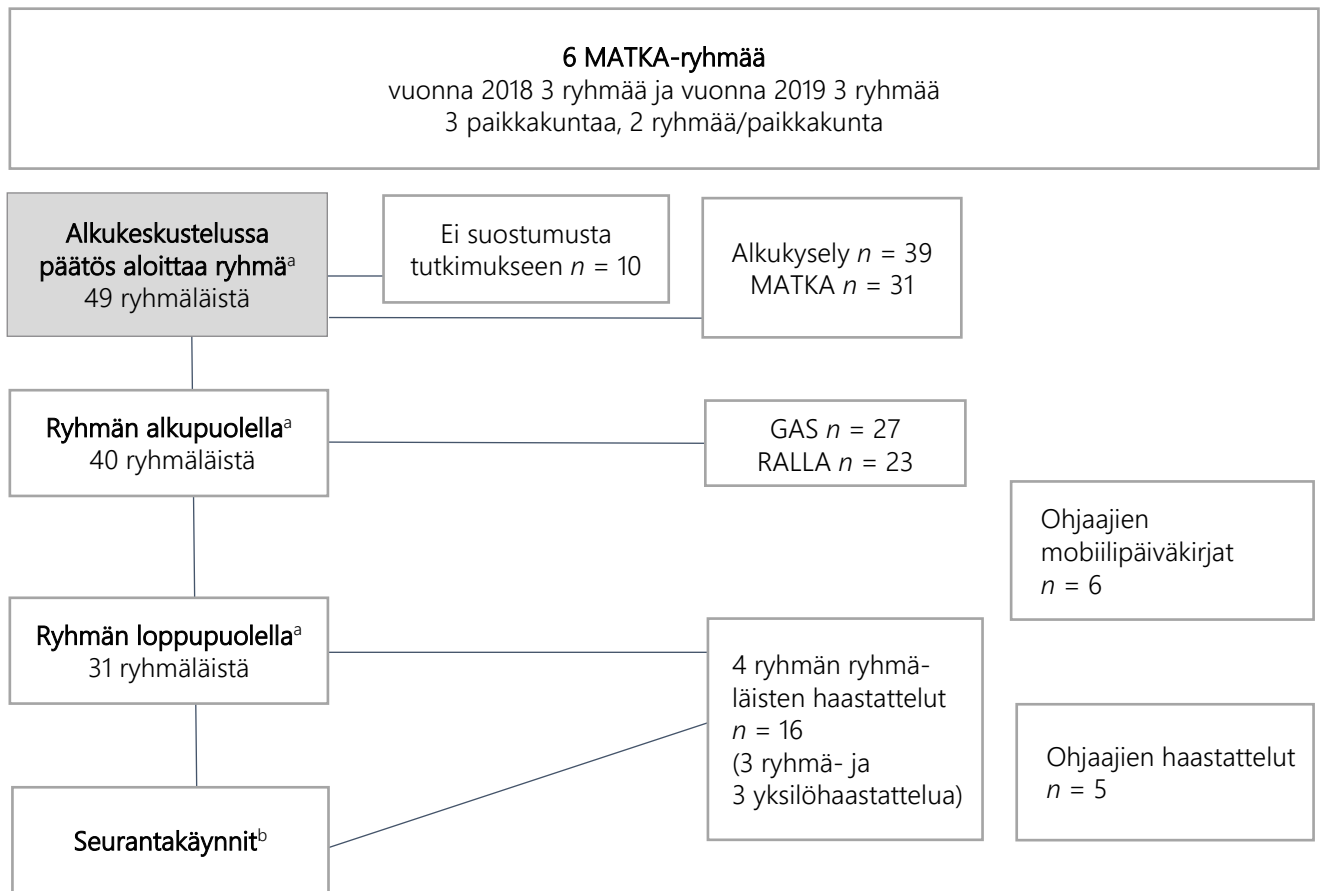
6 MATKA-ryhmää
vuonna 2018 3 ryhmää ja vuonna 2019 3 ryhmää
3 paikkakuntaa, 2 ryhmää/paikkakunta

Alkukeskustelussa päätös aloittaa ryhmä$^a$
49 ryhmäläistä

Ei suostumusta tutkimukseen $n$ = 10

Alkukysely $n$ = 39
MATKA $n$ = 31

Ryhmän alkupuolella$^a$
40 ryhmäläistä

GAS $n$ = 27
RALLA $n$ = 23

Ohjaajien mobiilipäiväkirjat
$n$ = 6

Ryhmän loppupuolella$^a$
31 ryhmäläistä

4 ryhmän ryhmäläisten haastattelut
$n$ = 16
(3 ryhmä- ja
3 yksilöhaastattelua)

Ohjaajien haastattelut
$n$ = 5

Seurantakäynnit$^b$